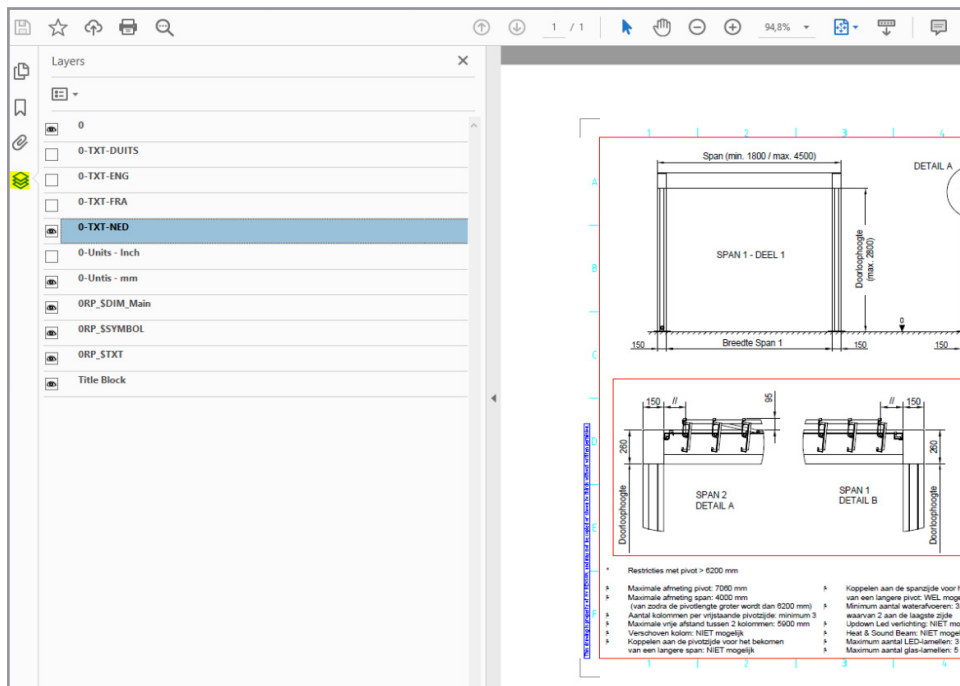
1 / 1 94,8%

Layers

0
0-TXT-DUITS
0-TXT-ENG
0-TXT-FRA
0-TXT-NED
0-Units - Inch
0-Untis - mm
0RP_SDIM_Main
0RP_SSYMBOL
0RP_STXT
Title Block

1 2 3 4
A
B
C
D
E
F

Span (min. 1800 / max. 4500)
DETAIL A
SPAN 1 - DEEL 1
Doorloophoogte (max. 2800)
0
150 Breedte Span 1 150 150

150 95 150
260 260
Doorloophoogte
SPAN 2 DETAIL A
SPAN 1 DETAIL B
Doorloophoogte

* Restricties met pivot > 6200 mm

Maximale afmeting pivot: 7060 mm
Maximale afmeting span: 4000 mm
(van zodra de pivotlengte groter wordt dan 6200 mm)
Aantal kolommen per vrijstaande pivotzijde: minimum 3
Maximale vrije afstand tussen 2 kolommen: 5900 mm
Verschoven kolom: NIET mogelijk
Koppelen aan de pivotzijde van het bekomen
van een langere span: NIET mogelijk

Koppelen aan de spanzijde voor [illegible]
van een langere pivot: WEL moge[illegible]
Minimum aantal waterafvoeren: 3
waarvan 2 aan de laagste zijde
Updown Led verlichting: NIET mo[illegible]
Heat & Sound Beam: NIET mogel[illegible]
Maximum aantal LED-lamellen: 3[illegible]
Maximum aantal glas-lamellen: 5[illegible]

1 2 3 4